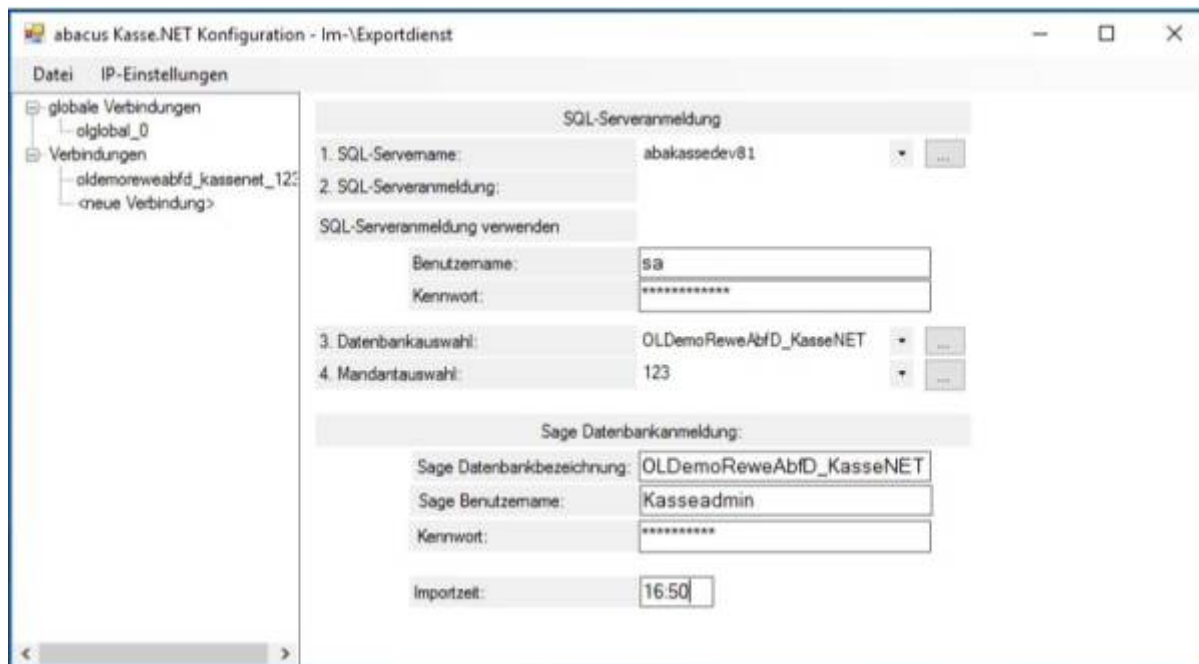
abacus Kasse.NET Konfiguration - Im-\Exportdienst

Datei IP-Einstellungen

globale Verbindungen
olglobal_0
Verbindungen
oldemoreweabfd_kassenet_123
<neue Verbindung>

SQL-Serveranmeldung

1. SQL-Servername: abakassedev81
2. SQL-Serveranmeldung:

SQL-Serveranmeldung verwenden

Benutzername: sa
Kennwort: *************

3. Datenbankauswahl: OLDemoReweAbfD_KasseNET
4. Mandantauswahl: 123

Sage Datenbankanmeldung:

Sage Datenbankbezeichnung: OLDemoReweAbfD_KasseNET
Sage Benutzername: Kasseadmin
Kennwort: ***********

Importzeit: 16.50